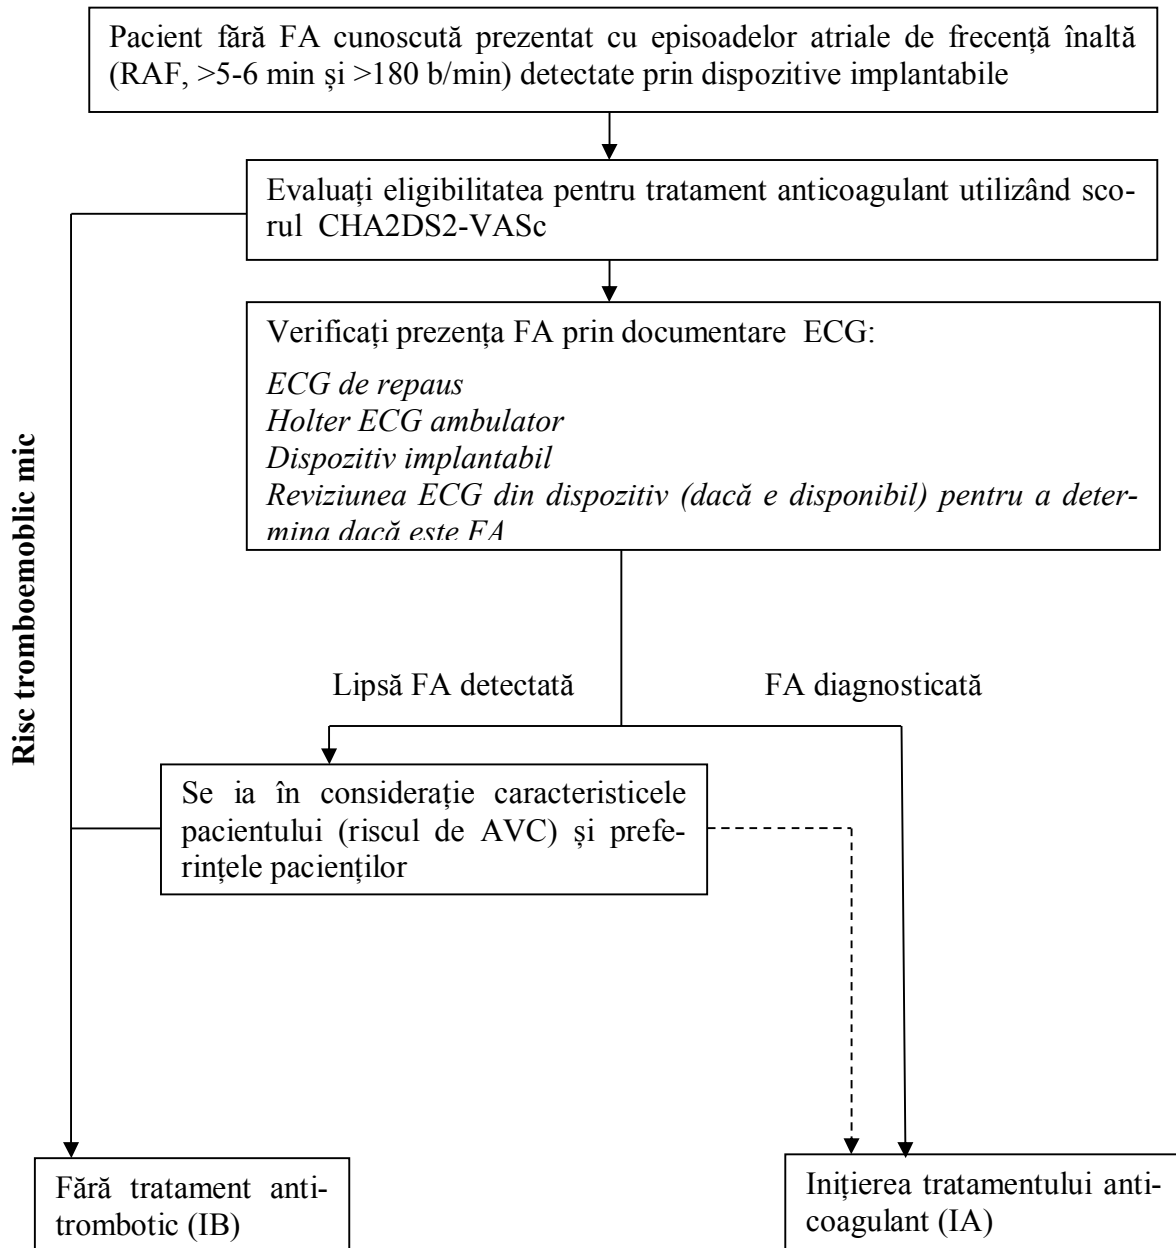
Pacient fără FA cunoscută prezentat cu episoadelor atriale de frecență înaltă (RAF, >5-6 min și >180 b/min) detectate prin dispozitive implantabile

Evaluați eligibilitatea pentru tratament anticoagulant utilizând scorul CHA2DS2-VASc

Verificați prezența FA prin documentare ECG:

*ECG de repaus*
*Holter ECG ambulator*
*Dispozitiv implantabil*
*Reviziunea ECG din dispozitiv (dacă e disponibil) pentru a determina dacă este FA*

Risc tromboemoblic mic

Lipsă FA detectată

FA diagnosticată

Se ia în considerație caracteristicele pacientului (riscul de AVC) și preferințele pacienților

Fără tratament antitrombotic (IB)

Inițierea tratamentului anticoagulant (IA)